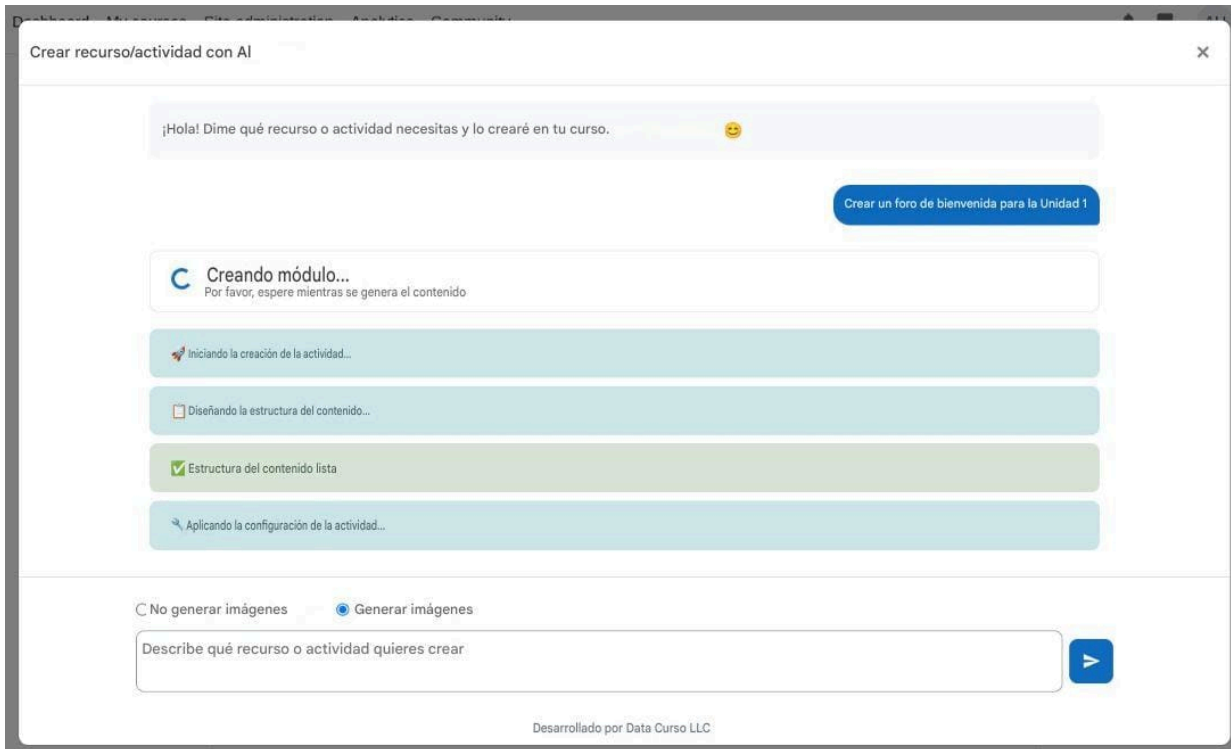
Dashboard My courses Site administration Analytics Community

Crear recurso/actividad con AI

×

¡Hola! Dime qué recurso o actividad necesitas y lo crearé en tu curso. 😊

Crear un foro de bienvenida para la Unidad 1

Creando módulo...
Por favor, espere mientras se genera el contenido

🚀 Iniciando la creación de la actividad...

📋 Diseñando la estructura del contenido...

✅ Estructura del contenido lista

🔧 Aplicando la configuración de la actividad...

No generar imágenes Generar imágenes

Describe qué recurso o actividad quieres crear

Desarrollado por Data Curso LLC